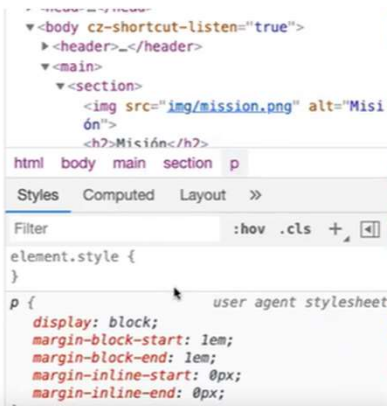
▼<body cz-shortcut-listen="true">
▶<header>…</header>
▼<main>
▼<section>
<img src="img/mission.png" alt="Misión">
<h2>Misión</h2>

html body main section p

Styles Computed Layout »

Filter :hov .cls +

element.style {
}

p { user agent stylesheet
display: block;
margin-block-start: 1em;
margin-block-end: 1em;
margin-inline-start: 0px;
margin-inline-end: 0px;